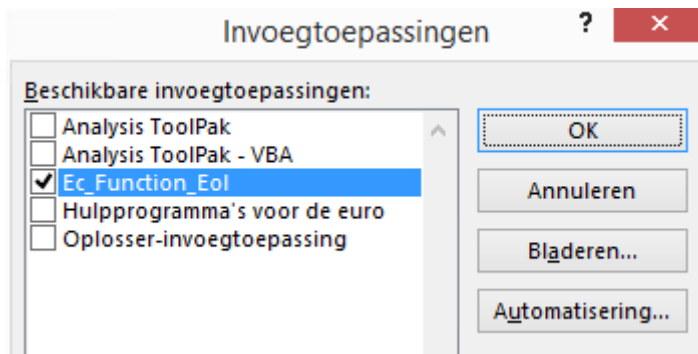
Invoegtoepassingen

?

×

Beschikbare invoegtoepassingen:

Analysis ToolPak

Analysis ToolPak - VBA

Ec_Function_Eol

Hulpprogramma's voor de euro

Oplosser-invoegtoepassing

OK

Annuleren

Bladeren...

Automatisering...